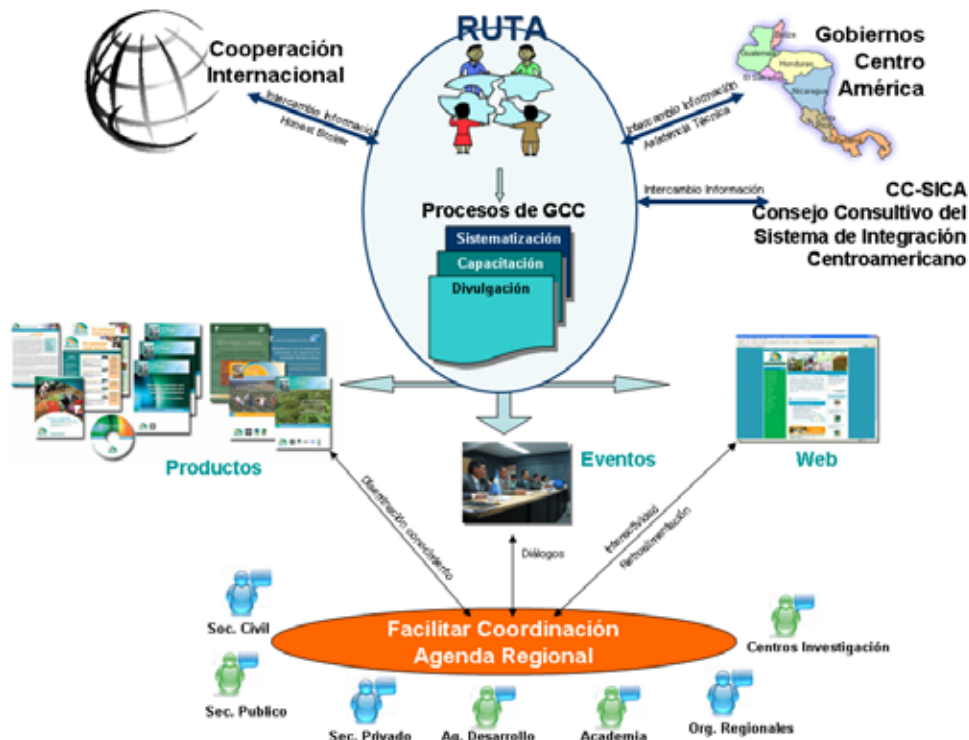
RUTA

Cooperación Internacional

Intercambio Información
Honest Broker

Gobiernos Centro América

Belice
Guatemala
Honduras
El Salvador
Nicaragua
Costa Rica
Panamá

Intercambio Información
Asistencia Técnica

Intercambio Información

CC-SICA
Consejo Consultivo del Sistema de Integración Centroamericano

Procesos de GCC

Sistematización
Capacitación
Divulgación

Productos

Eventos

Web

Diseminación conocimiento

Diálogos

Interactividad
Retroalimentación

Facilitar Coordinación
Agenda Regional

Sec. Civil
Sec. Publico
Sec. Privado
Ag. Desarrollo
Academia
Org. Regionales
Centros Investigación